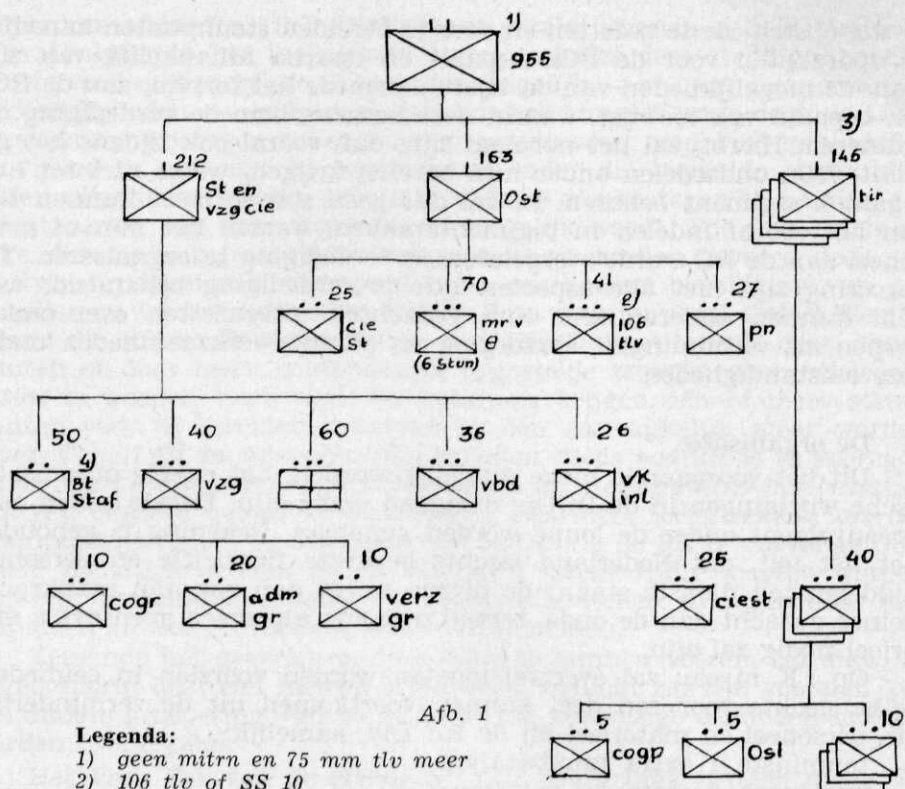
1)
955

212
St en vzg cie

163
Ost

3)
146
tir

25
cie St

70
mr v
θ
(6 Stun)

41
2)
106
tlv

27
pn

50
4)
Bt Staf

40
vzg

60

36
vbd

26
VK inl

10
cogr

20
adm gr

10
verz gr

25
ciest

40

Afb. 1

5
cogp

5
Osl

10

Legenda:
1) geen mitrn en 75 mm tlv meer
2) 106 tlv of SS 10